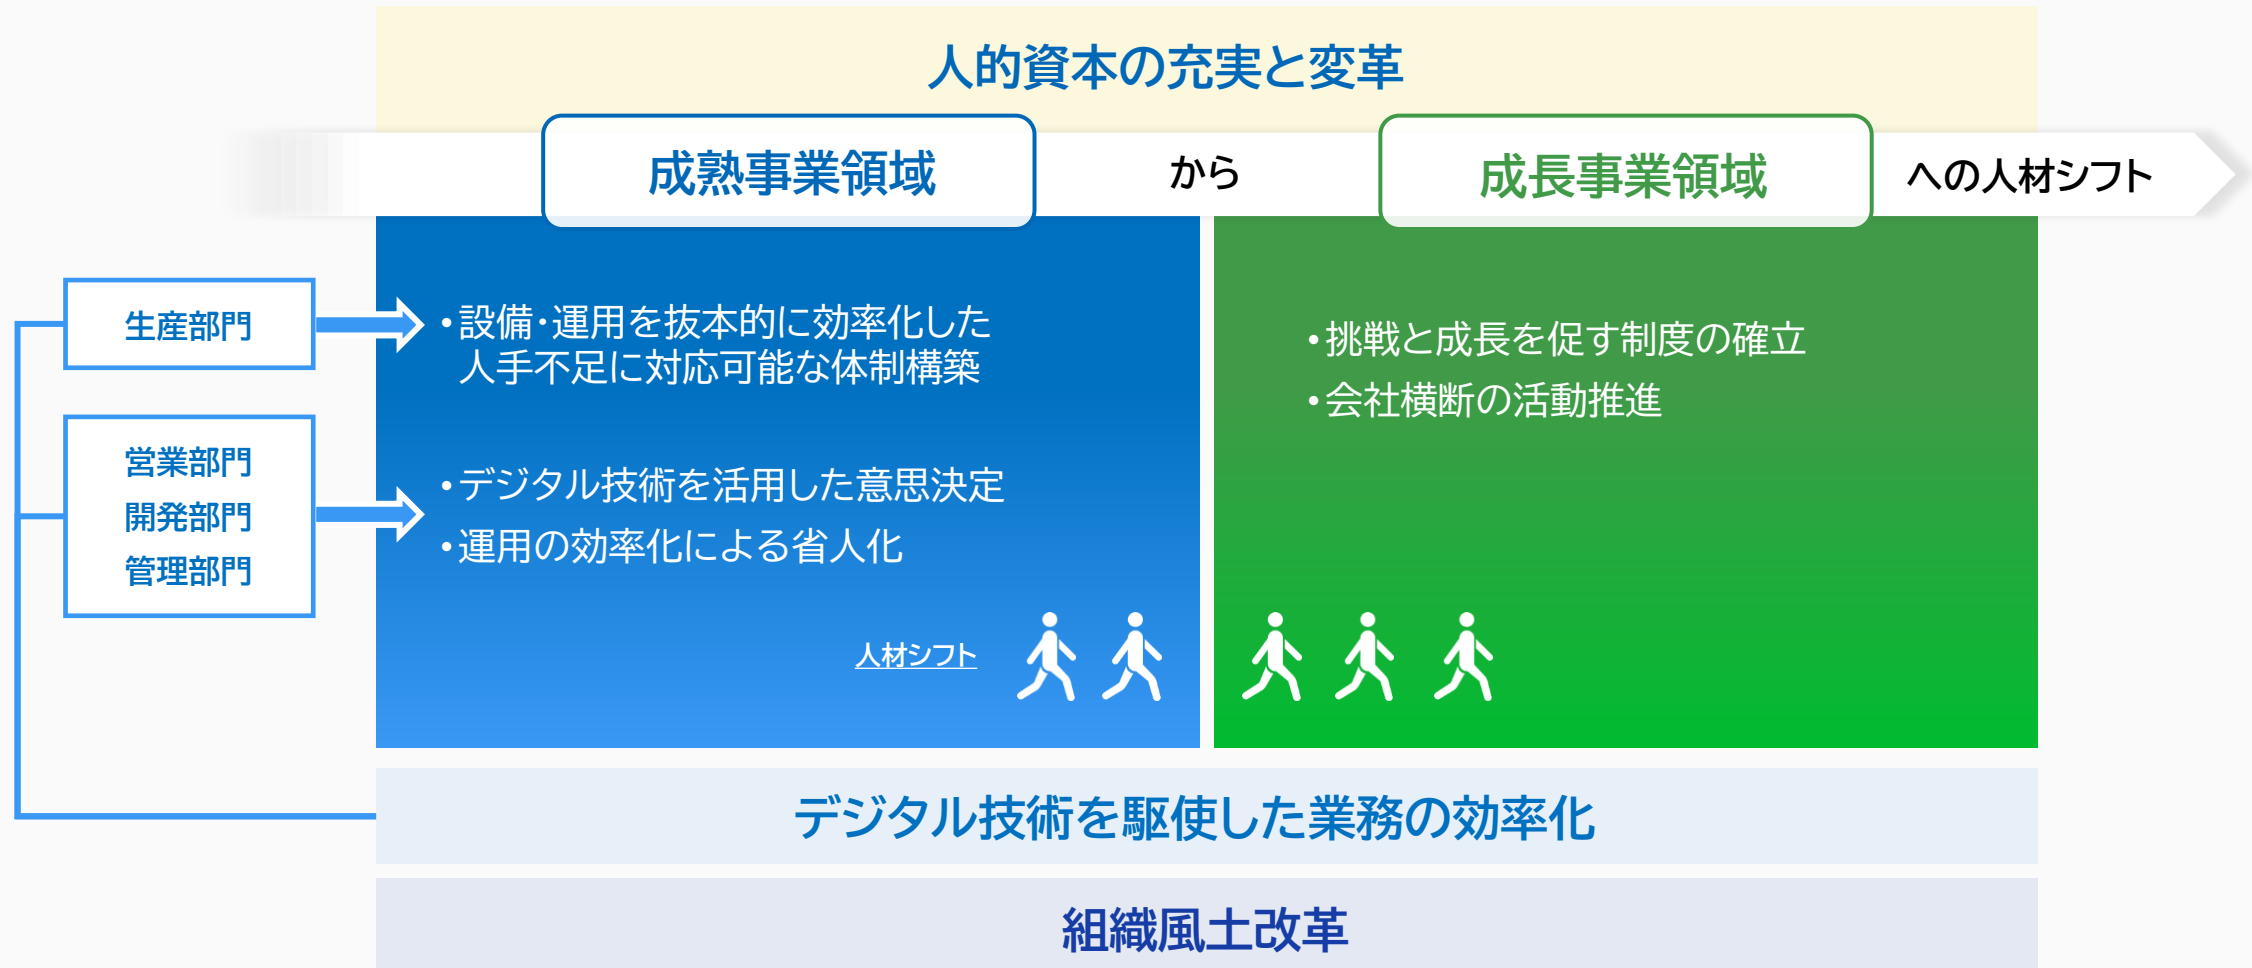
人的資本の充実と変革

成熟事業領域 から 成長事業領域 への人材シフト

生産部門

営業部門
開発部門
管理部門

・設備・運用を抜本的に効率化した人手不足に対応可能な体制構築

・デジタル技術を活用した意思決定
・運用の効率化による省人化

人材シフト

・挑戦と成長を促す制度の確立
・会社横断の活動推進

デジタル技術を駆使した業務の効率化

組織風土改革